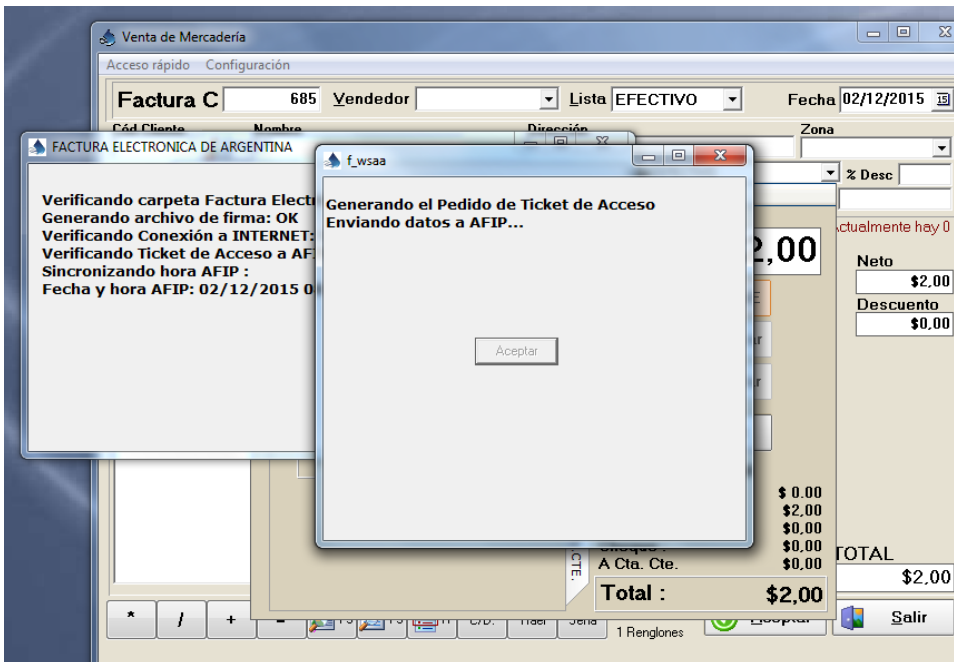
Venta de Mercadería

Acceso rápido Configuración

Factura C 685 Vendedor Lista EFECTIVO Fecha 02/12/2015

Cód Cliente Nombre Dirección Zona

% Desc

Actualmente hay 0

2,00

Neto $2,00

Descuento $0,00

FACTURA ELECTRONICA DE ARGENTINA

Verificando carpeta Factura Electr
Generando archivo de firma: OK
Verificando Conexión a INTERNET:
Verificando Ticket de Acceso a AF
Sincronizando hora AFIP :
Fecha y hora AFIP: 02/12/2015 0

f_wsaa

Generando el Pedido de Ticket de Acceso
Enviando datos a AFIP...

Aceptar

$ 0.00
$2,00
$0,00
$0,00
$0,00

A Cta. Cte.

CTE.

TOTAL $2,00

Total : $2,00

* / + -

1 Renglones

Salir